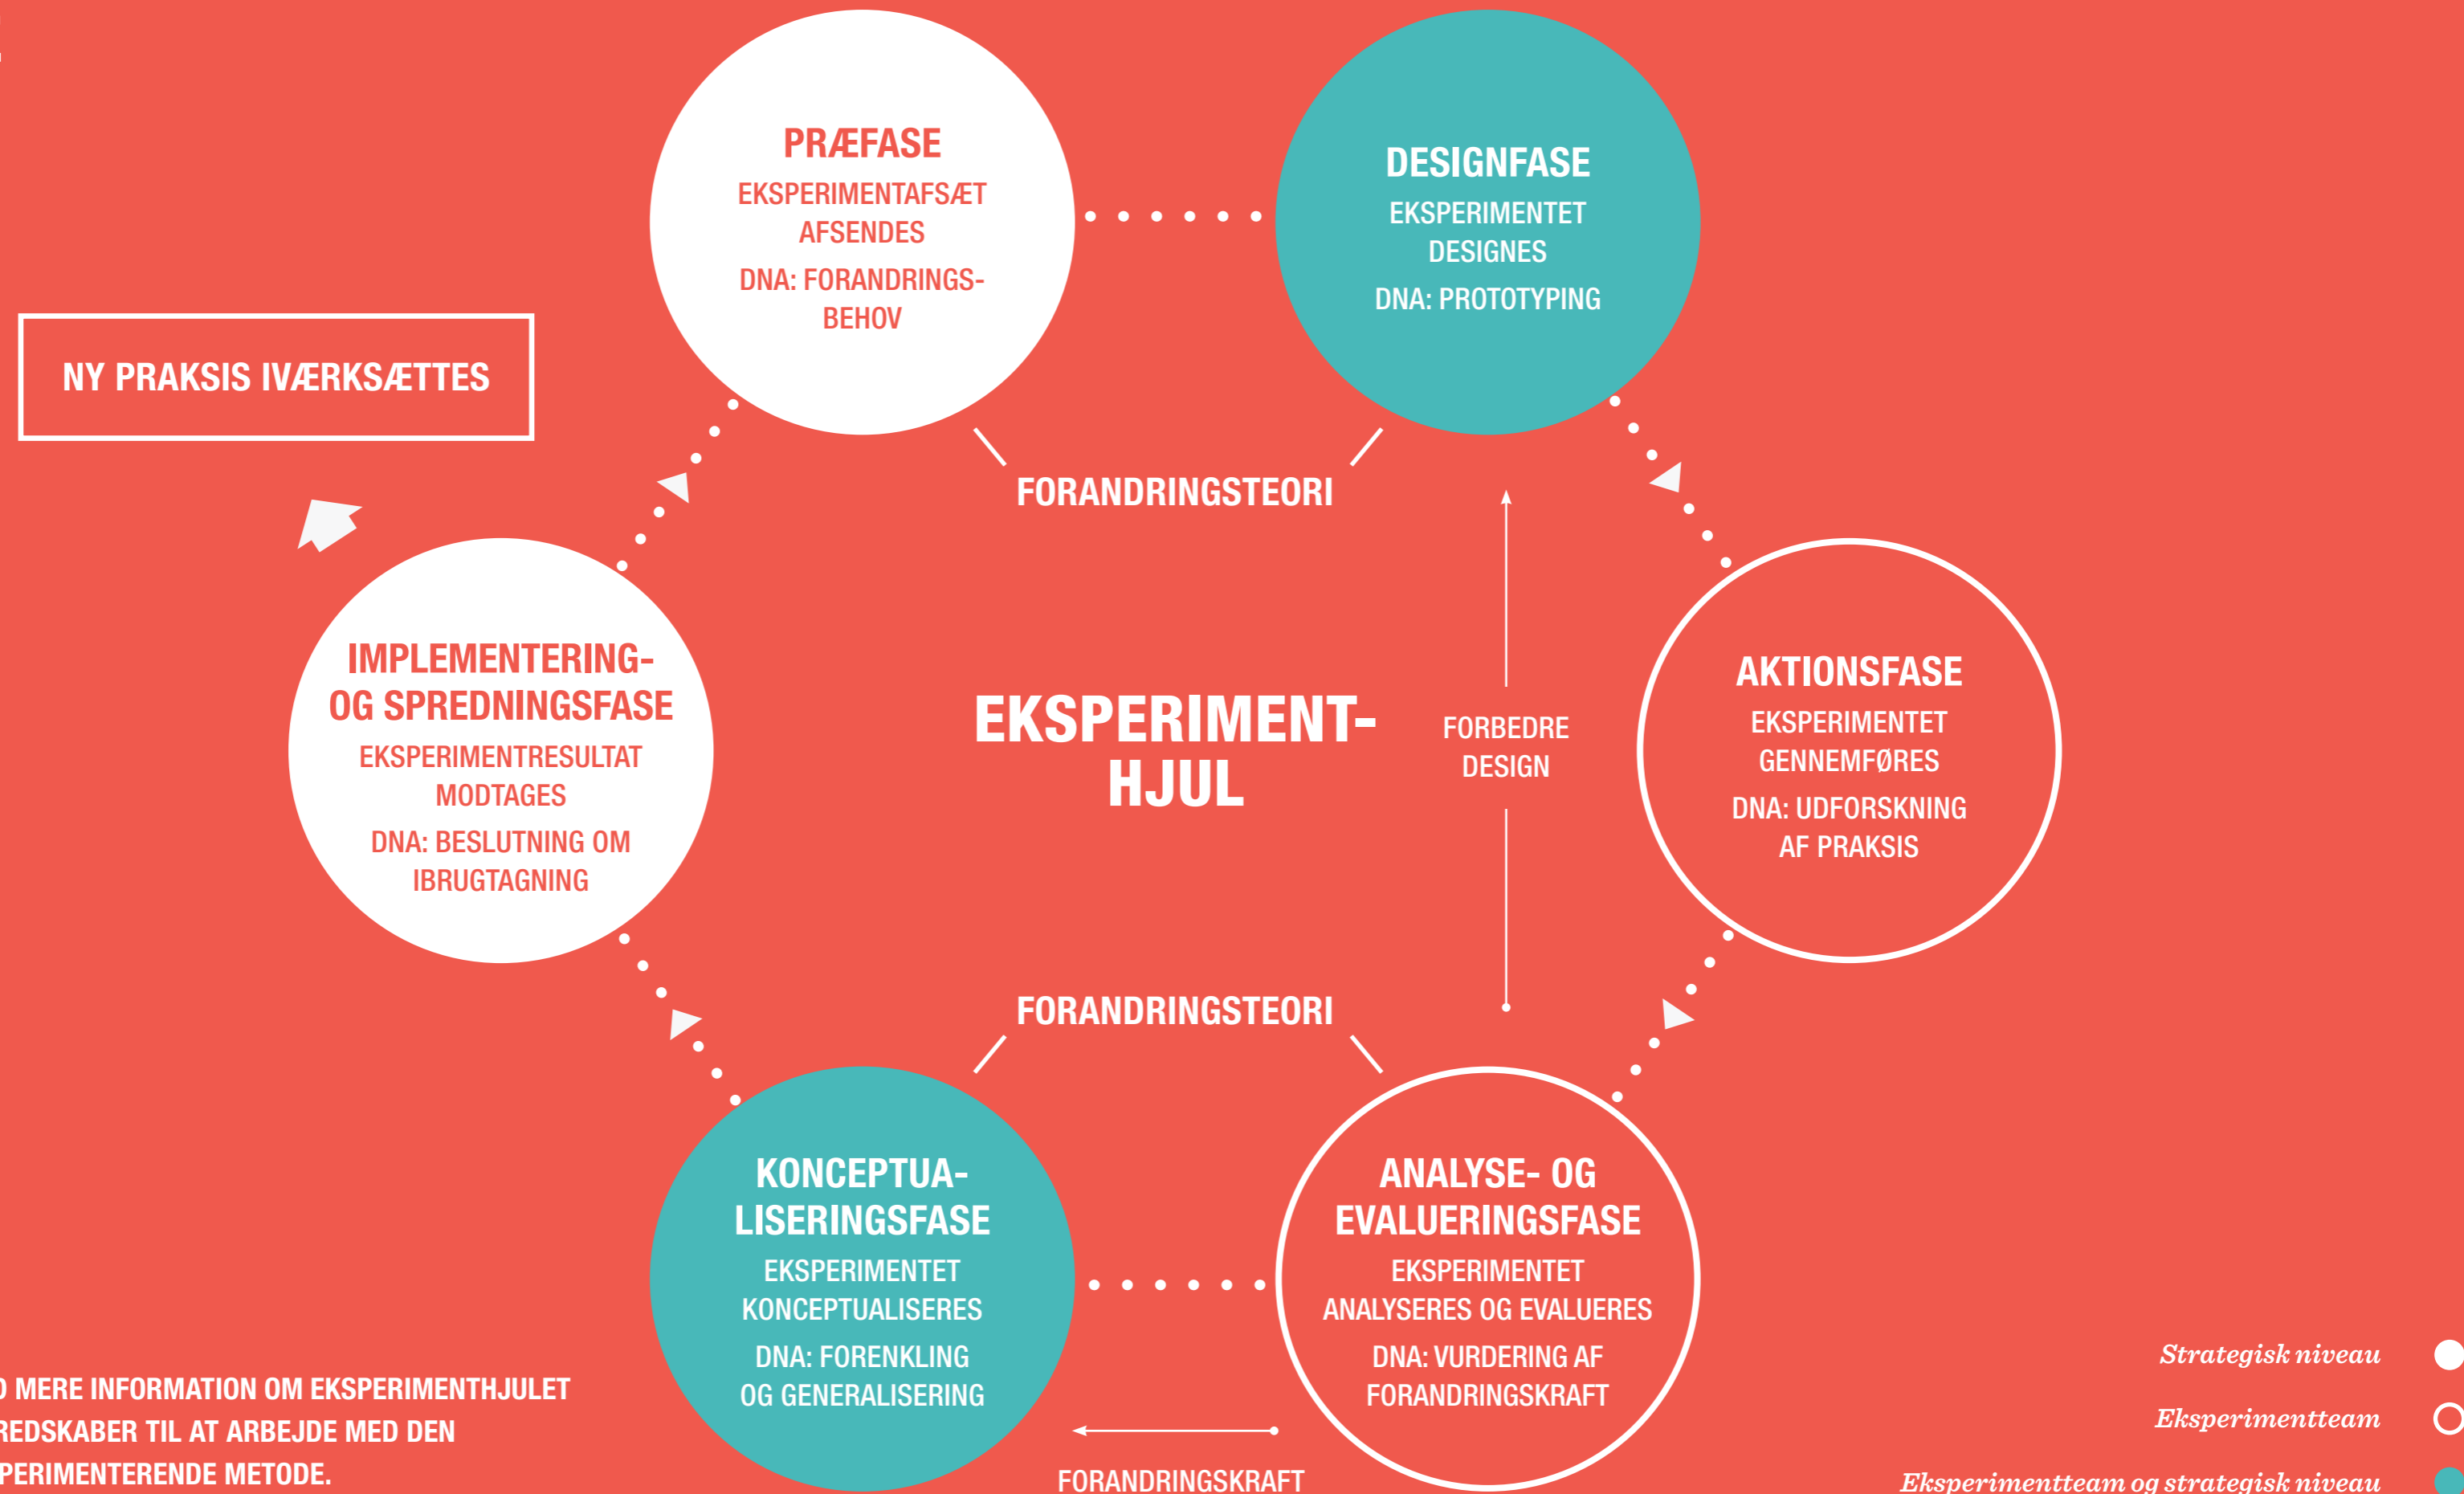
PRÆFASE
EKSPERIMENTAFSÆT AFSENDES
DNA: FORANDRINGSBEHOV

DESIGNFASE
EKSPERIMENTET DESIGNES
DNA: PROTOTYPING

NY PRAKSIS IVÆRKSÆTTES

FORANDRINGSTEORI

IMPLEMENTERING- OG SPREDNINGSFASE
EKSPERIMENTRESULTAT MODTAGES
DNA: BESLUTNING OM IBRUGTAGNING

EKSPERIMENT-HJUL

FORBEDRE DESIGN

AKTIONSFASE
EKSPERIMENTET GENNEMFØRES
DNA: UDFORSKNING AF PRAKSIS

FORANDRINGSTEORI

KONCEPTUA-LISERINGSFASE
EKSPERIMENTET KONCEPTUALISERES
DNA: FORENKLING OG GENERALISERING

ANALYSE- OG EVALUERINGSFASE
EKSPERIMENTET ANALYSERES OG EVALUERES
DNA: VURDERING AF FORANDRINGSKRAFT

FORANDRINGSKRAFT

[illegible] MERE INFORMATION OM EKSPERIMENTHJULET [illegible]REDSKABER TIL AT ARBEJDE MED DEN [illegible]PERIMENTERENDE METODE.

Strategisk niveau
Eksperimentteam
Eksperimentteam og strategisk niveau